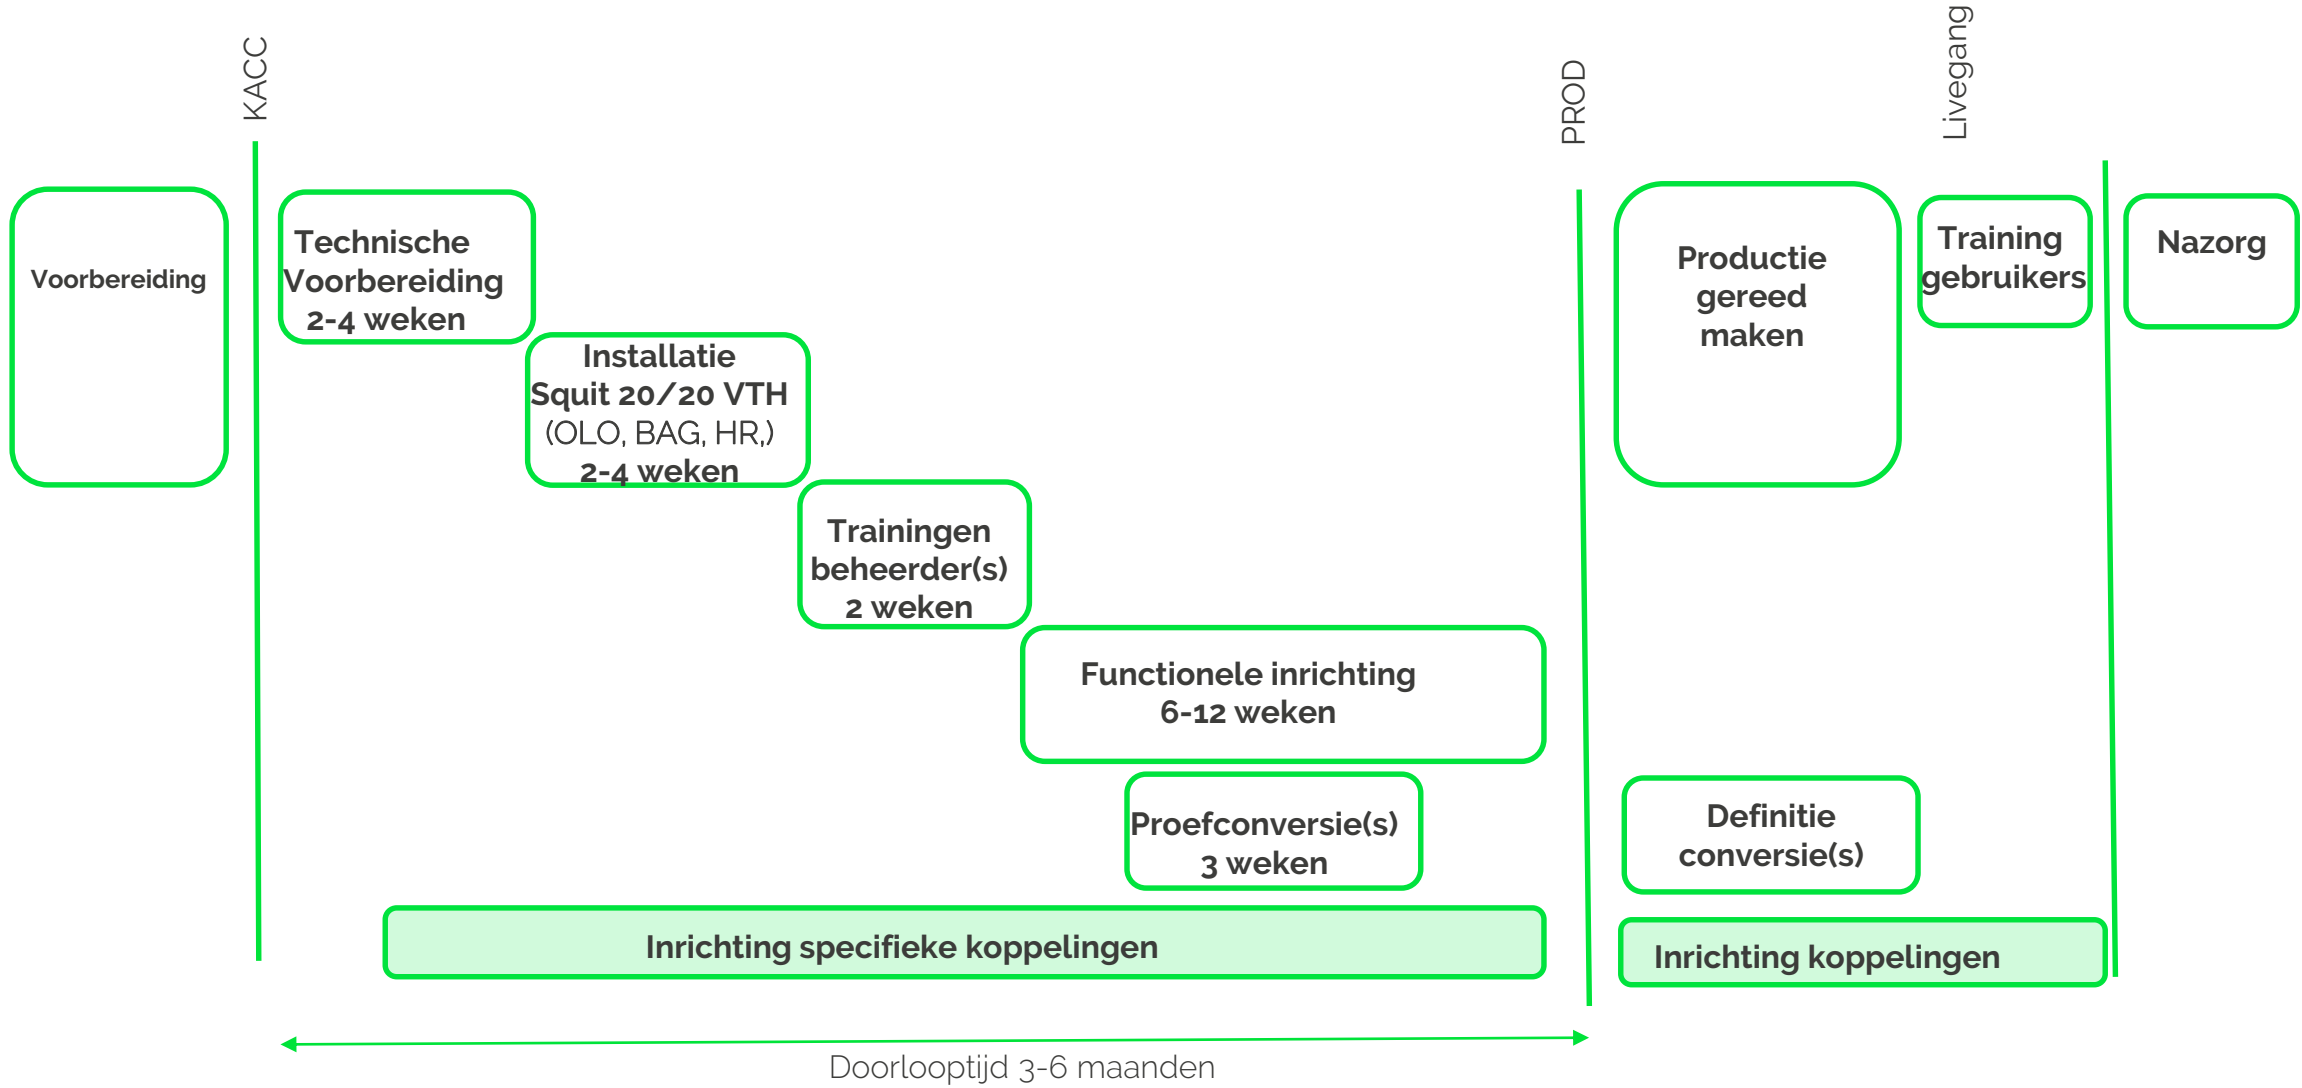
KACC

PROD

Livegang

Voorbereiding

Technische Voorbereiding 2-4 weken

Installatie Squit 20/20 VTH (OLO, BAG, HR,) 2-4 weken

Trainingen beheerder(s) 2 weken

Functionele inrichting 6-12 weken

Proefconversie(s) 3 weken

Inrichting specifieke koppelingen

Productie gereed maken

Training gebruikers

Nazorg

Definitie conversie(s)

Inrichting koppelingen

Doorlooptijd 3-6 maanden